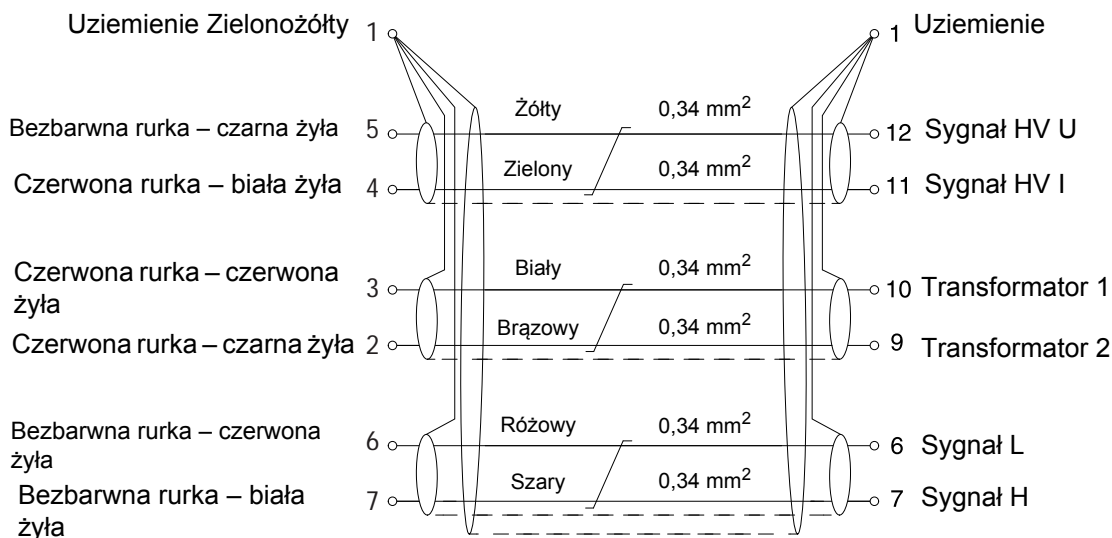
Uziemienie Zielonożółty 1

1 Uziemienie

Bezbarwna rurka – czarna żyła 5

Żółty $0,34\ mm^2$

12 Sygnał HV U

Czerwona rurka – biała żyła 4

Zielony $0,34\ mm^2$

11 Sygnał HV I

Czerwona rurka – czerwona żyła 3

Biały $0,34\ mm^2$

10 Transformator 1

Czerwona rurka – czarna żyła 2

Brązowy $0,34\ mm^2$

9 Transformator 2

Bezbarwna rurka – czerwona żyła 6

Różowy $0,34\ mm^2$

6 Sygnał L

Bezbarwna rurka – biała żyła 7

Szary $0,34\ mm^2$

7 Sygnał H